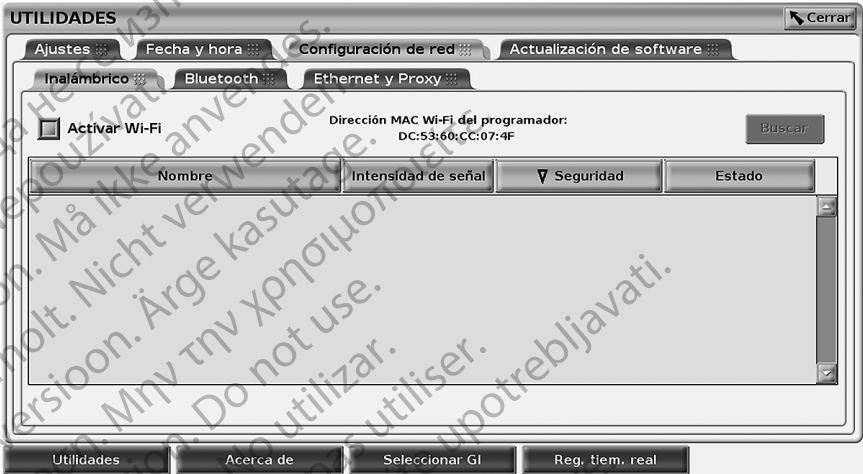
UTILIDADES

Cerrar

Ajustes | Fecha y hora | Configuración de red | Actualización de software

Inalámbrico | Bluetooth | Ethernet y Proxy

Activar Wi-Fi

Dirección MAC Wi-Fi del programador:
DC:53:60:CC:07:4F

Buscar

| Nombre | Intensidad de señal | Seguridad | Estado |
|---|---|---|---|

Utilidades | Acerca de | Seleccionar GI | Reg. tiem. real

a Hecnon3. nepoužívat. Må ikke anvendes. Nicht verwenden. Ärge kasutage. Μην την χρησιμοποιείτε. Do not use. No utilizar. Ne pas utiliser. upotrebljavati. rsioon. olt.